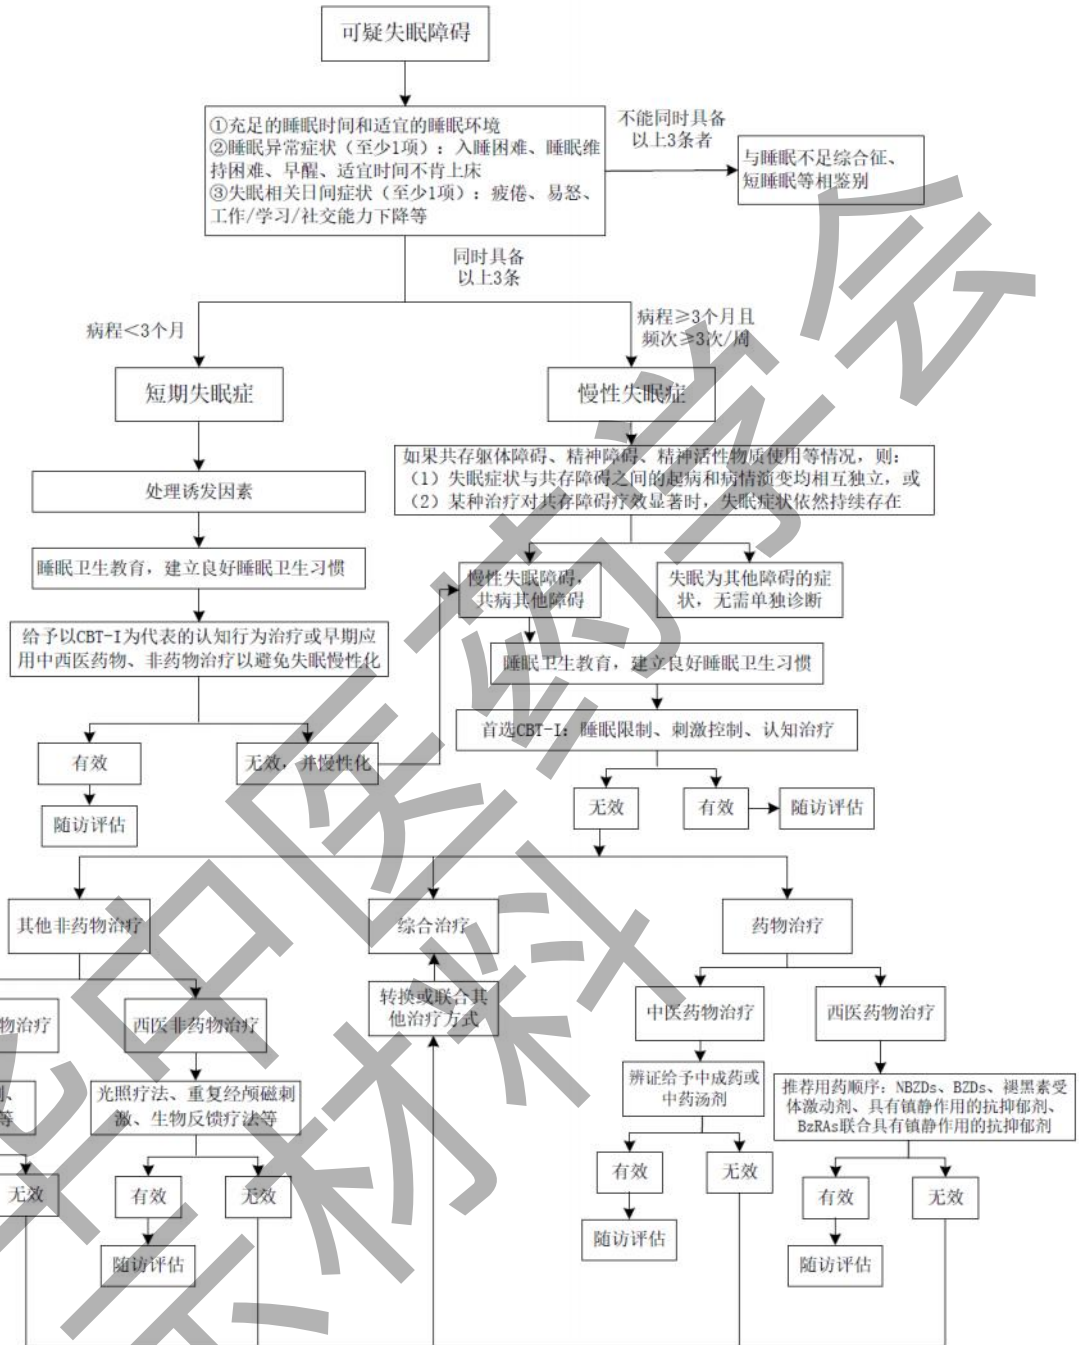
可疑失眠障碍

①充足的睡眠时间和适宜的睡眠环境
②睡眠异常症状（至少1项）：入睡困难、睡眠维持困难、早醒、适宜时间不肯上床
③失眠相关日间症状（至少1项）：疲倦、易怒、工作/学习/社交能力下降等

不能同时具备以上3条者

与睡眠不足综合征、短睡眠等相鉴别

同时具备以上3条

病程＜3个月

病程≥3个月且频次≥3次/周

短期失眠症

慢性失眠症

如果共存躯体障碍、精神障碍、精神活性物质使用等情况，则：
（1）失眠症状与共存障碍之间的起病和病情演变均相互独立，或
（2）某种治疗对共存障碍疗效显著时，失眠症状依然持续存在

处理诱发因素

睡眠卫生教育，建立良好睡眠卫生习惯

慢性失眠障碍，共病其他障碍

失眠为其他障碍的症状，无需单独诊断

给予以CBT-I为代表的认知行为治疗或早期应用中西医药物、非药物治疗以避免失眠慢性化

睡眠卫生教育，建立良好睡眠卫生习惯

首选CBT-I：睡眠限制、刺激控制、认知治疗

有效

无效，并慢性化

随访评估

无效

有效

随访评估

其他非药物治疗

综合治疗

药物治疗

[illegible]物治疗

西医非药物治疗

转换或联合其他治疗方式

中医药物治疗

西医药物治疗

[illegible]、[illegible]等

光照疗法、重复经颅磁刺激、生物反馈疗法等

辨证给予中成药或中药汤剂

推荐用药顺序：NBZDs、BZDs、褪黑素受体激动剂、具有镇静作用的抗抑郁剂、BzRAs联合具有镇静作用的抗抑郁剂

无效

有效

无效

有效

无效

有效

无效

随访评估

随访评估

随访评估